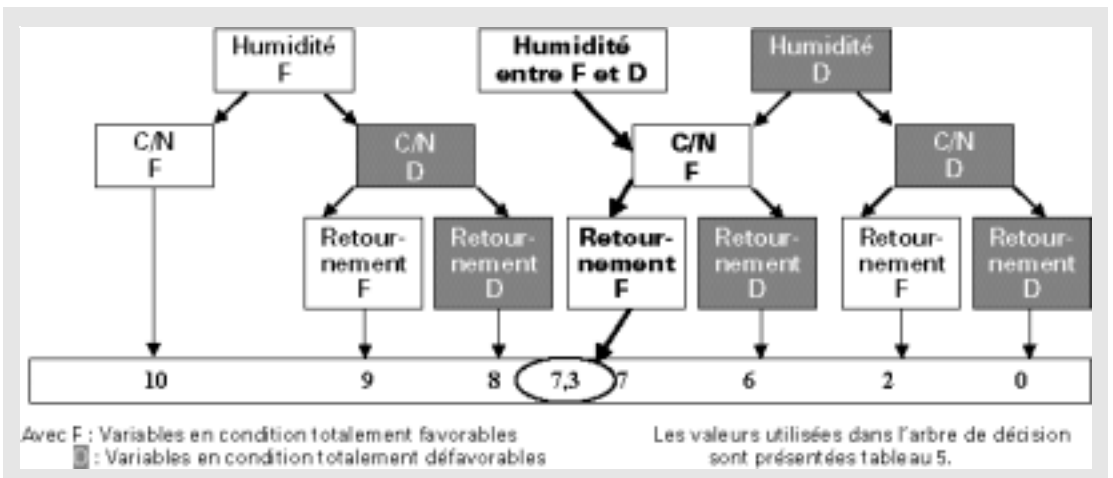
Humidité F

Humidité entre F et D

Humidité D

C/N F

C/N D

C/N F

C/N D

Retournement F

Retournement D

Retournement F

Retournement D

Retournement F

Retournement D

10 9 8 7,3 7 6 2 0

Avec F : Variables en condition totalement favorables
: Variables en condition totalement défavorables

Les valeurs utilisées dans l'arbre de décision sont présentées tableau 5.